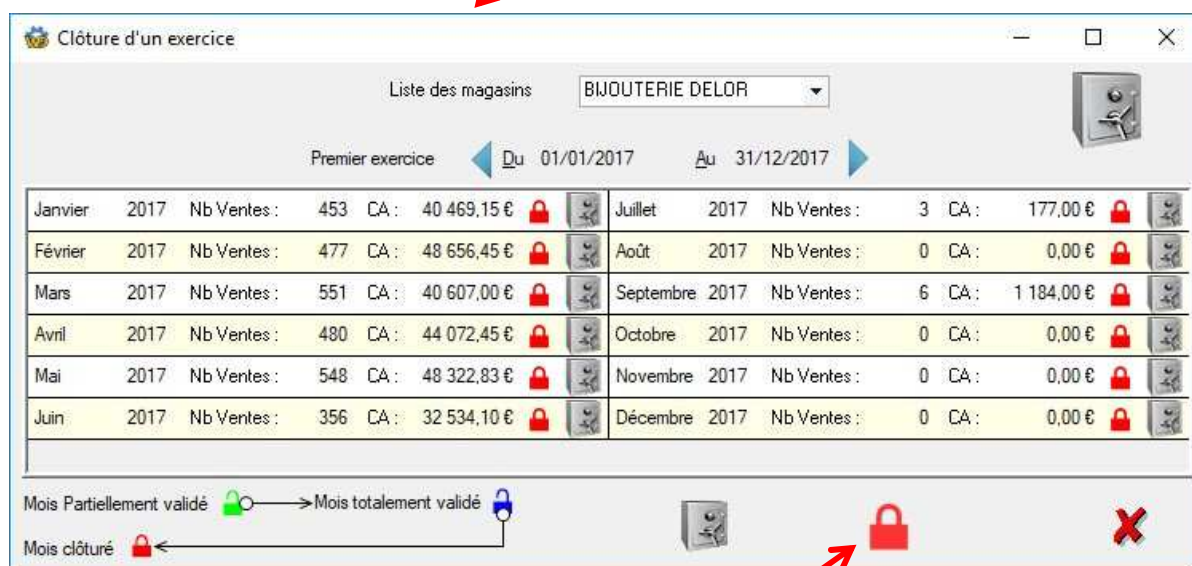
Clôture d'un exercice

Liste des magasins BIJOUTERIE DELOR

Premier exercice Du 01/01/2017 Au 31/12/2017

| Janvier | 2017 | Nb Ventes : | 453 | CA : | 40 469,15 € | Juillet | 2017 | Nb Ventes : | 3 | CA : | 177,00 € |
|---|---|---|---|---|---|---|---|---|---|---|---|
| Février | 2017 | Nb Ventes : | 477 | CA : | 48 656,45 € | Août | 2017 | Nb Ventes : | 0 | CA : | 0,00 € |
| Mars | 2017 | Nb Ventes : | 551 | CA : | 40 607,00 € | Septembre | 2017 | Nb Ventes : | 6 | CA : | 1 184,00 € |
| Avril | 2017 | Nb Ventes : | 480 | CA : | 44 072,45 € | Octobre | 2017 | Nb Ventes : | 0 | CA : | 0,00 € |
| Mai | 2017 | Nb Ventes : | 548 | CA : | 48 322,83 € | Novembre | 2017 | Nb Ventes : | 0 | CA : | 0,00 € |
| Juin | 2017 | Nb Ventes : | 356 | CA : | 32 534,10 € | Décembre | 2017 | Nb Ventes : | 0 | CA : | 0,00 € |

Mois Partiellement validé → Mois totalement validé
Mois clôturé